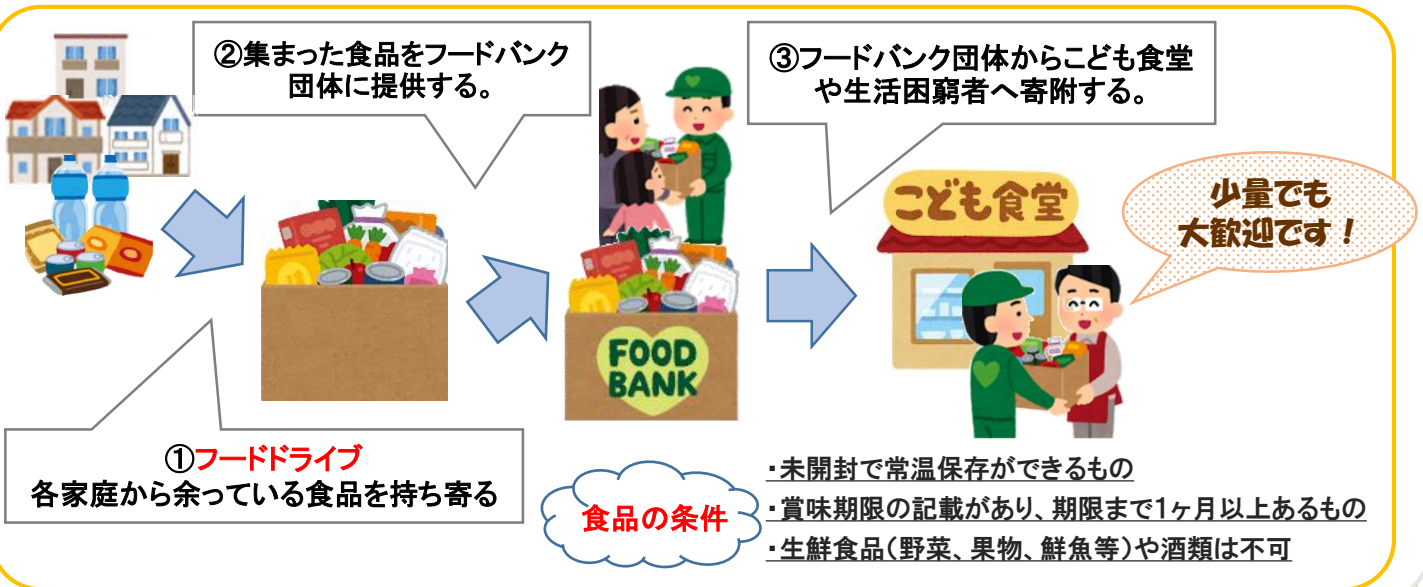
②集まった食品をフードバンク団体に提供する。

③フードバンク団体からこども食堂や生活困窮者へ寄附する。

こども食堂

少量でも大歓迎です！

FOOD BANK

①フードドライブ
各家庭から余っている食品を持ち寄る

食品の条件

・未開封で常温保存ができるもの
・賞味期限の記載があり、期限まで1ヶ月以上あるもの
・生鮮食品（野菜、果物、鮮魚等）や酒類は不可